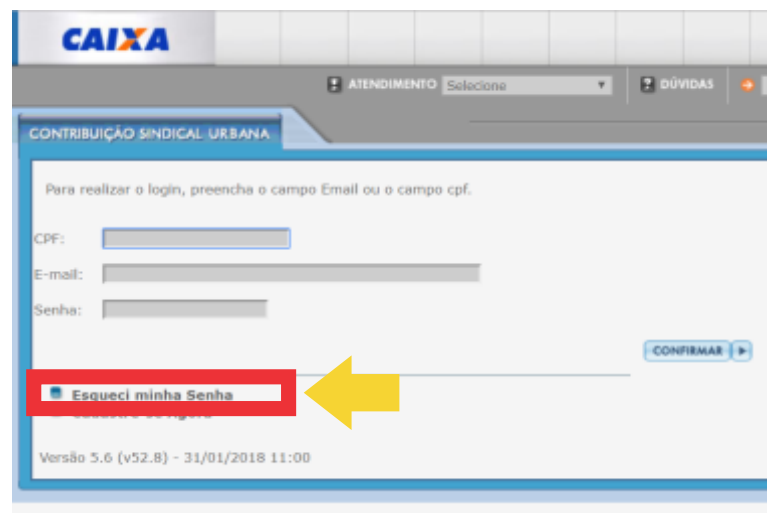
CAIXA

ATENDIMENTO Selecione

DÚVIDAS

CONTRIBUIÇÃO SINDICAL URBANA

Para realizar o login, preencha o campo Email ou o campo cpf.

CPF:

E-mail:

Senha:

CONFIRMAR

Esqueci minha Senha

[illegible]

Versão 5.6 (v52.8) - 31/01/2018 11:00